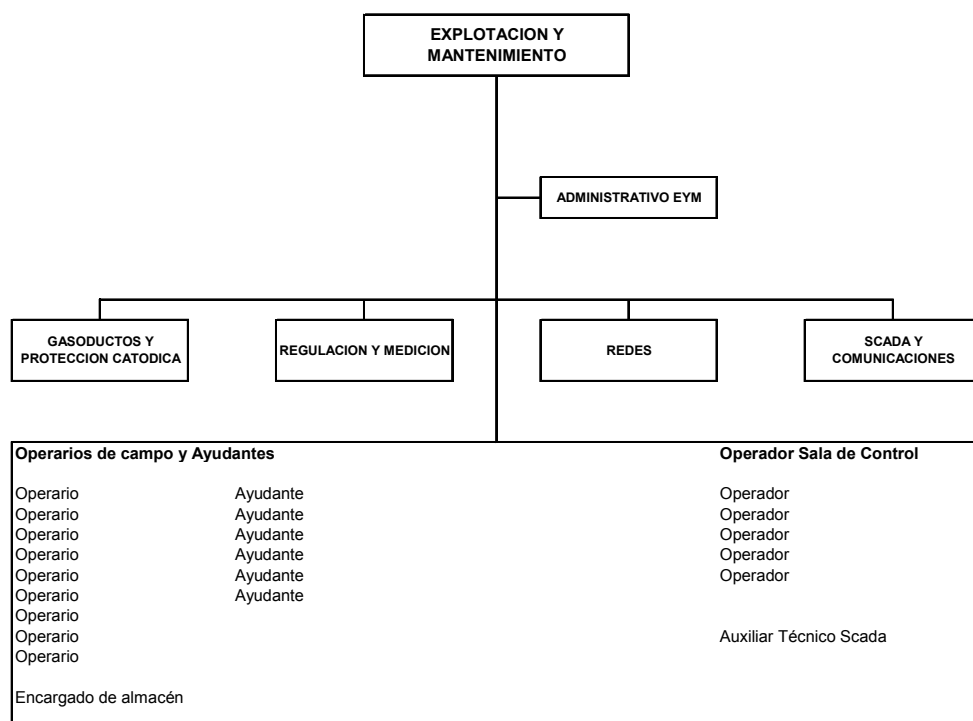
EXPLOTACION Y MANTENIMIENTO

ADMINISTRATIVO EYM

GASODUCTOS Y PROTECCION CATODICA

REGULACION Y MEDICION

REDES

SCADA Y COMUNICACIONES

Operarios de campo y Ayudantes

Operario
Operario
Operario
Operario
Operario
Operario
Operario
Operario
Operario

Ayudante
Ayudante
Ayudante
Ayudante
Ayudante
Ayudante

Encargado de almacén

Operador Sala de Control

Operador
Operador
Operador
Operador
Operador

Auxiliar Técnico Scada